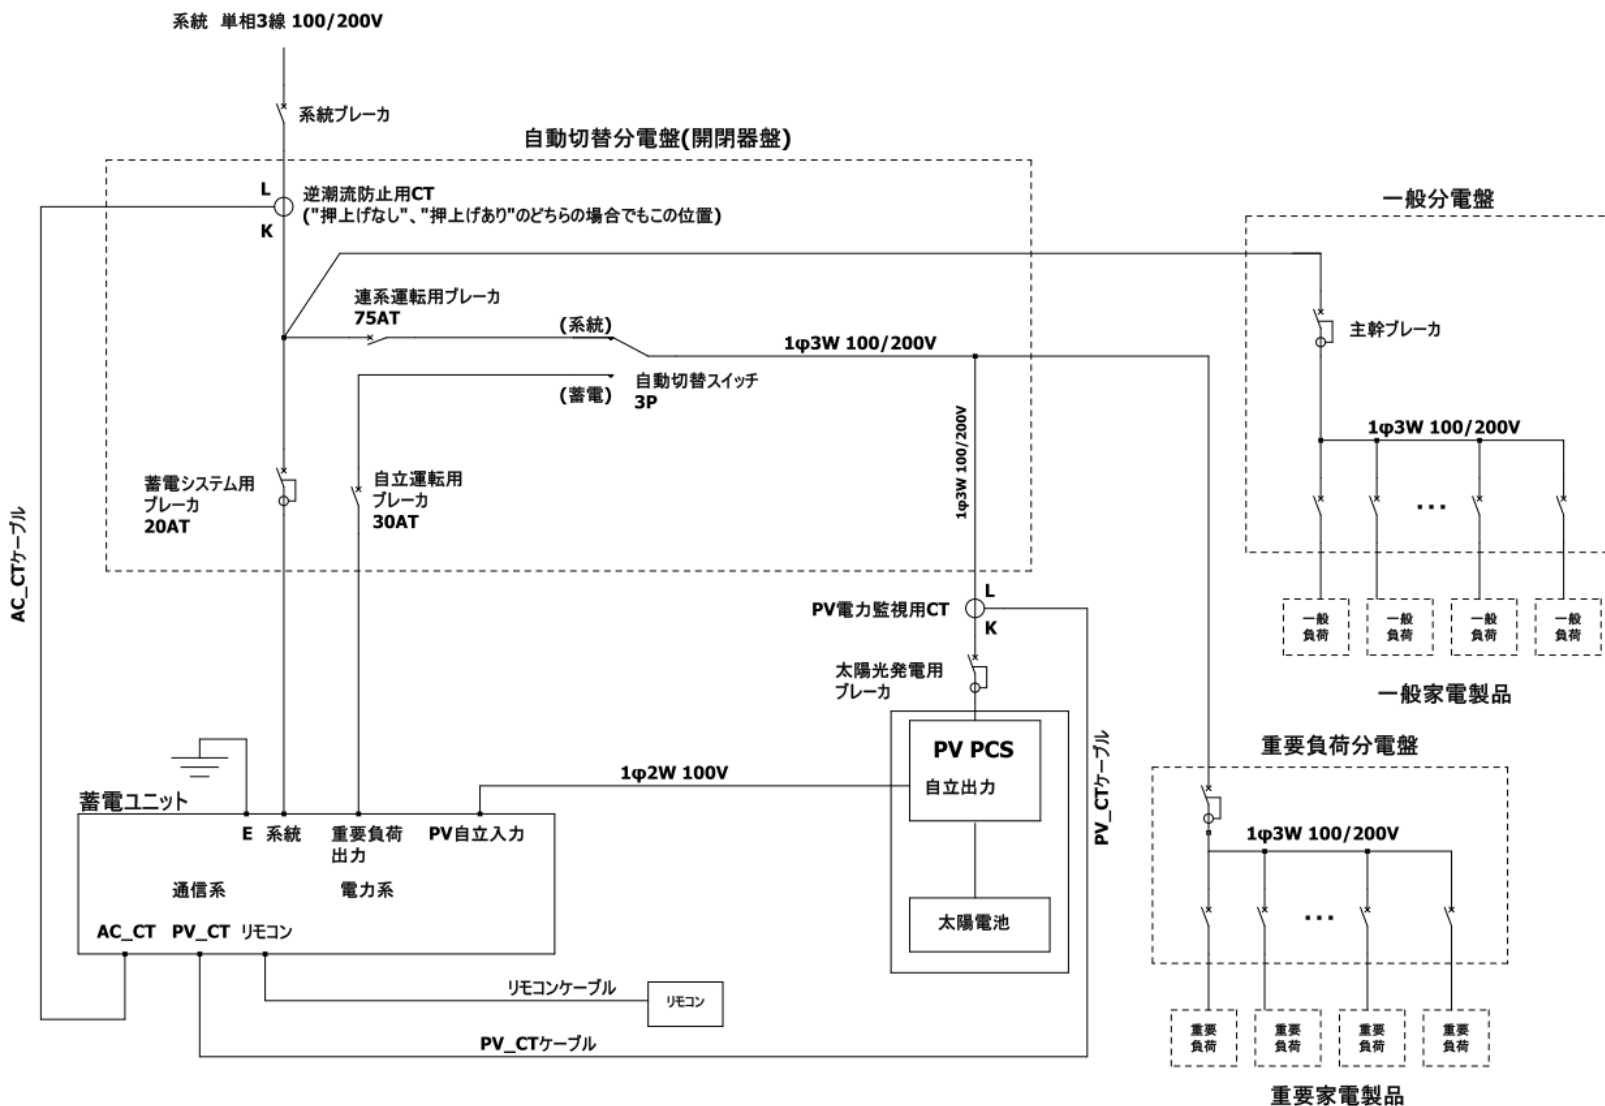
系統 単相3線 100/200V

系統ブレーカ

自動切替分電盤(開閉器盤)

L
K
逆潮流防止用CT
("押上げなし"、"押上げあり"のどちらの場合でもこの位置)

一般分電盤

連系運転用ブレーカ
75AT

(系統)

1φ3W 100/200V

主幹ブレーカ

(蓄電)

自動切替スイッチ
3P

1φ3W 100/200V

1φ3W 100/200V

蓄電システム用
ブレーカ
20AT

自立運転用
ブレーカ
30AT

...

AC_CTケーブル

L
PV電力監視用CT
K

一般負荷 一般負荷 一般負荷 一般負荷

一般家電製品

太陽光発電用
ブレーカ

PV PCS
自立出力

PV_CTケーブル

重要負荷分電盤

1φ2W 100V

蓄電ユニット

E 系統 重要負荷出力 PV自立入力

1φ3W 100/200V

通信系 電力系

...

太陽電池

AC_CT PV_CT リモコン

リモコンケーブル

リモコン

PV_CTケーブル

重要負荷 重要負荷 重要負荷 重要負荷

重要家電製品